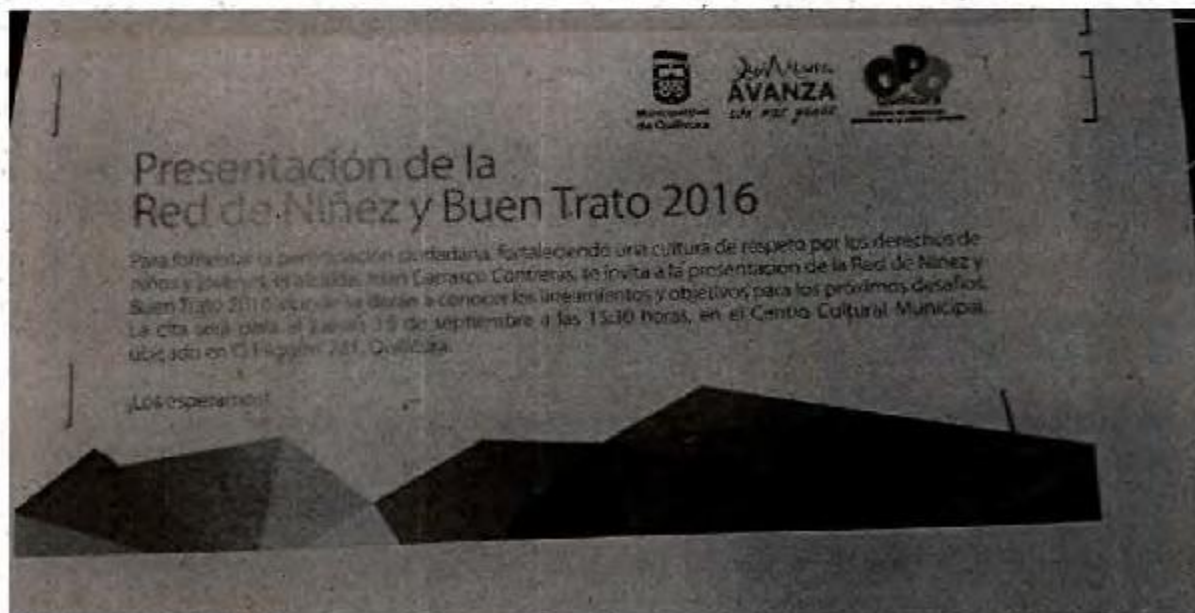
Municipalidad de Quilicura

AVANZA

Presentación de la Red de Niñez y Buen Trato 2016

Para fomentar la participación ciudadana, fortaleciendo una cultura de respeto por los derechos de niños y jóvenes, el alcalde Juan Carrasco Contreras, le invita a la presentación de la Red de Niñez y Buen Trato 2016 donde se darán a conocer los lineamientos y objetivos para los próximos desafíos. La cita será para el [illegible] 15 de septiembre a las 15:30 horas, en el Centro Cultural Municipal ubicado en O'Higgins 281, Quilicura.

¡Los esperamos!